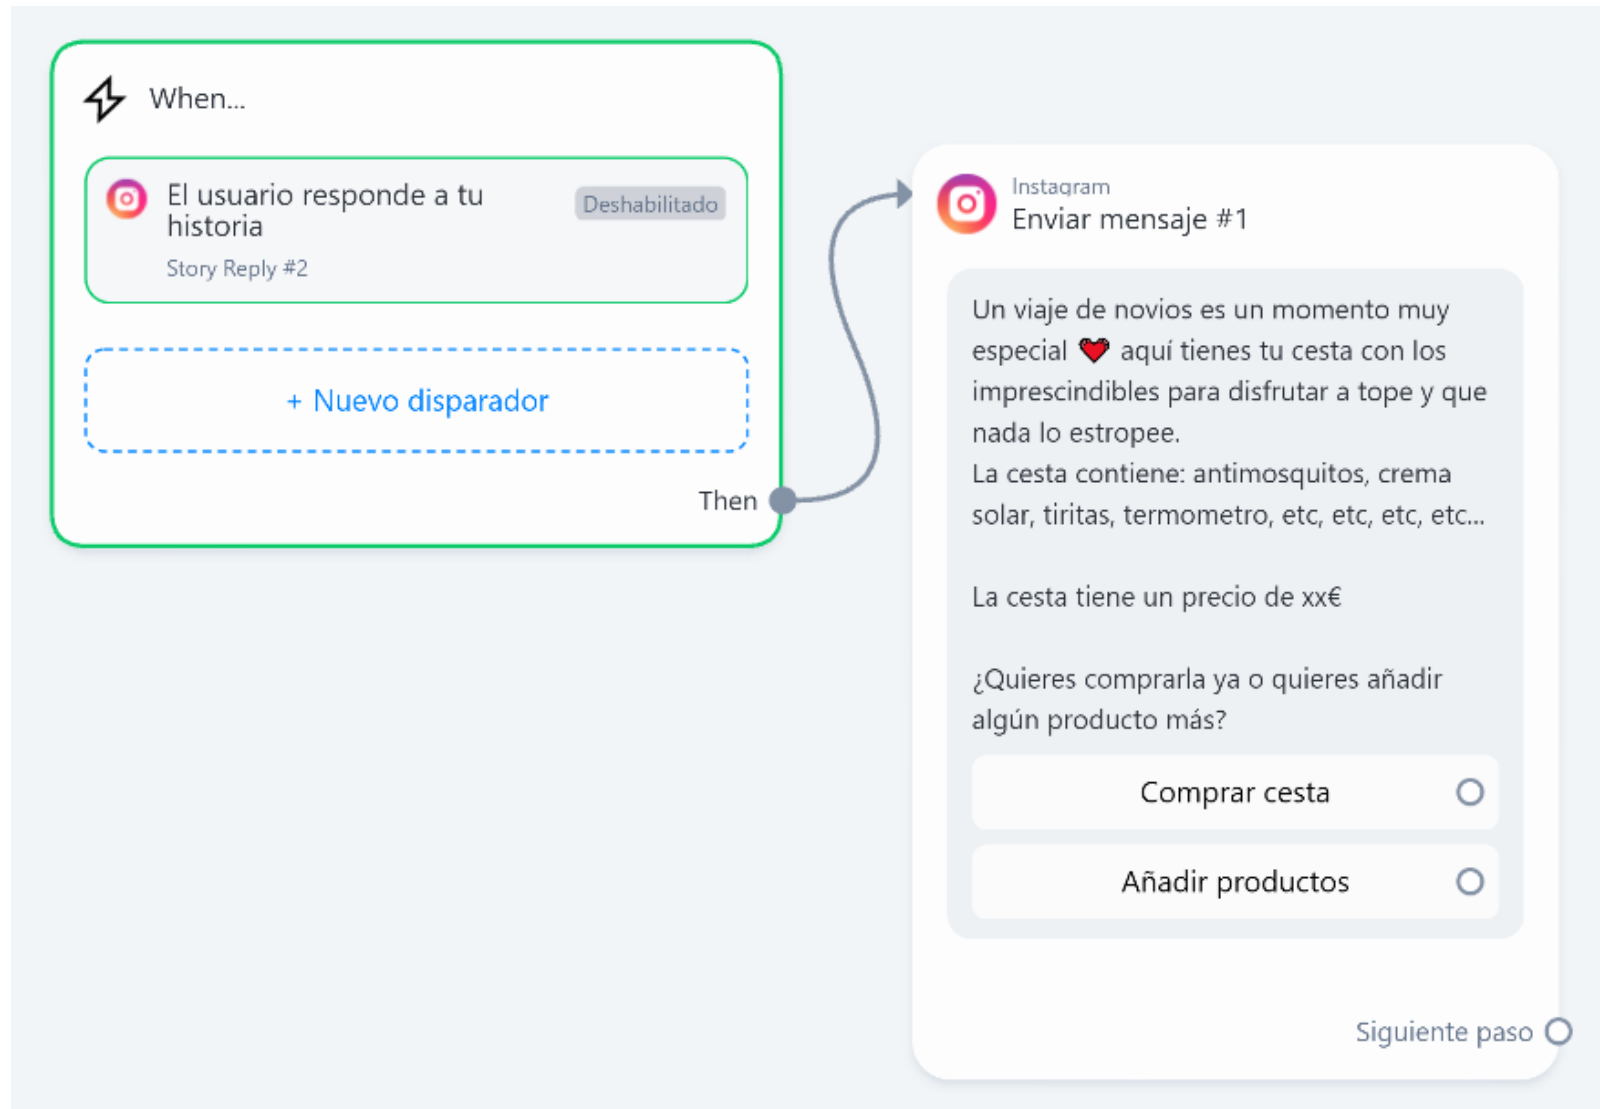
When...

El usuario responde a tu historia
Deshabilitado
Story Reply #2

+ Nuevo disparador

Then

Instagram
Enviar mensaje #1

Un viaje de novios es un momento muy especial ❤️ aquí tienes tu cesta con los imprescindibles para disfrutar a tope y que nada lo estropee.
La cesta contiene: antimosquitos, crema solar, tiritas, termometro, etc, etc, etc, etc...

La cesta tiene un precio de xx€

¿Quieres comprarla ya o quieres añadir algún producto más?

Comprar cesta

Añadir productos

Siguiente paso